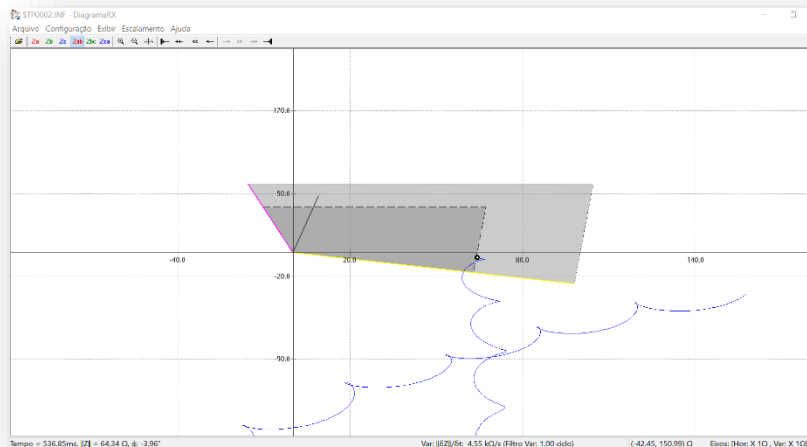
STP0002.INF - DiagramaRX

Arquivo Configuração Exibir Escalamento Ajuda

Za Zb Zc Zab Zbc Zca

170.0

50.0

-40.0

20.0

80.0

140.0

-20.0

-90.0

Tempo = 536.85ms, |Z| = 64.34 Ω, ɸ: -3.96°

Var: |ΔZ|/Δt: 4.55 kΩ/s (Filtro Var: 1.00 ciclo)

(-42.45, 150.99) Ω

Eixos: [Hor: X 1Ω , Ver: X 1Ω